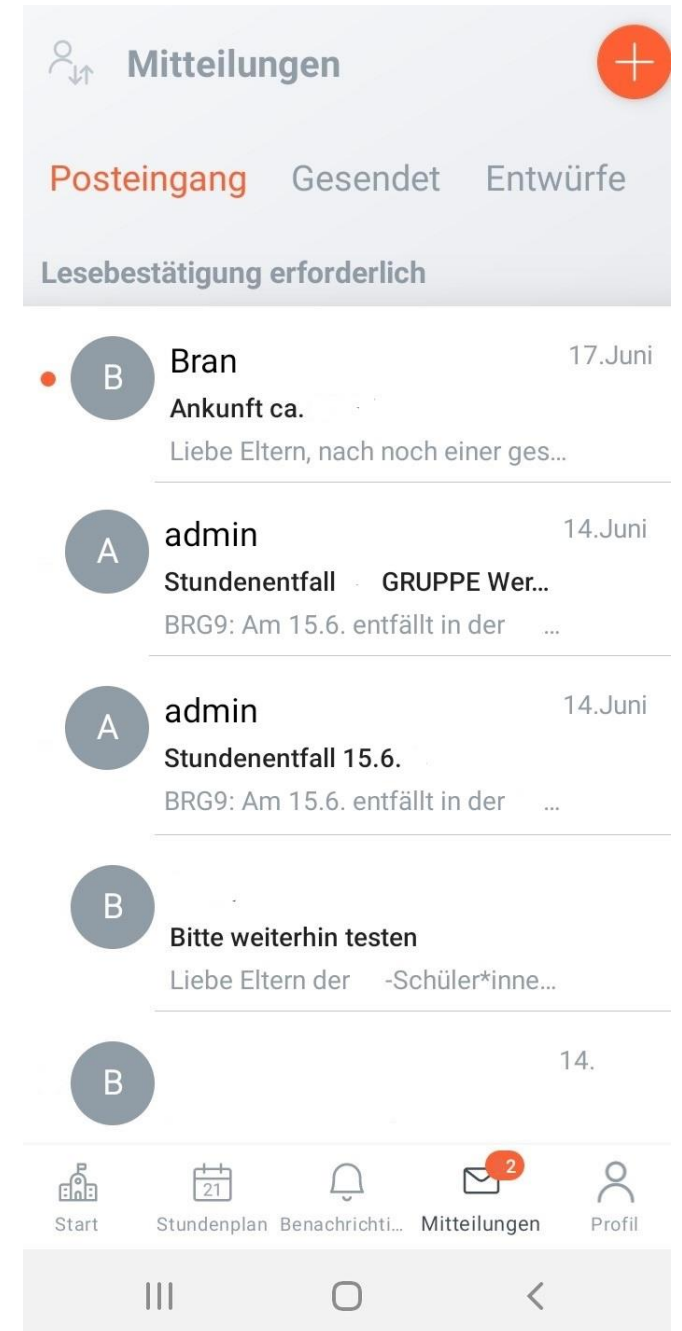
Mitteilungen

+

Posteingang Gesendet Entwürfe

Lesebestätigung erforderlich

B
Bran
17.Juni
Ankunft ca.
Liebe Eltern, nach noch einer ges...

A
admin
14.Juni
Stundenentfall GRUPPE Wer...
BRG9: Am 15.6. entfällt in der ...

A
admin
14.Juni
Stundenentfall 15.6.
BRG9: Am 15.6. entfällt in der ...

B
Bitte weiterhin testen
Liebe Eltern der -Schüler*inne...

B
14.

Start
21
Stundenplan
Benachrichti...
2
Mitteilungen
Profil